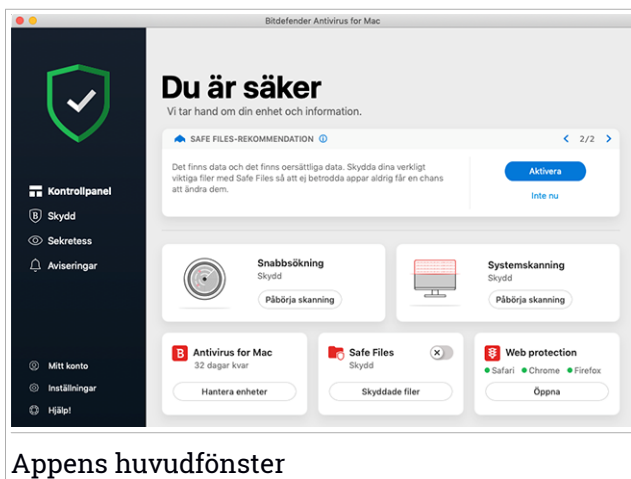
Bitdefender Antivirus for Mac

Kontrollpanel
Skydd
Sekretess
Aviseringar

Mitt konto
Inställningar
Hjälp!

Du är säker
Vi tar hand om din enhet och information.

SAFE FILES-REKOMMENDATION
2/2

Det finns data och det finns oersättliga data. Skydda dina verkligt viktiga filer med Safe Files så att ej betrodda appar aldrig får en chans att ändra dem.

Aktivera
Inte nu

Snabbsökning
Skydd
Påbörja skanning

Systemskanning
Skydd
Påbörja skanning

Antivirus for Mac
32 dagar kvar
Hantera enheter

Safe Files
Skydd
Skyddade filer

Web protection
Safari
Chrome
Firefox
Öppna

Appens huvudfönster